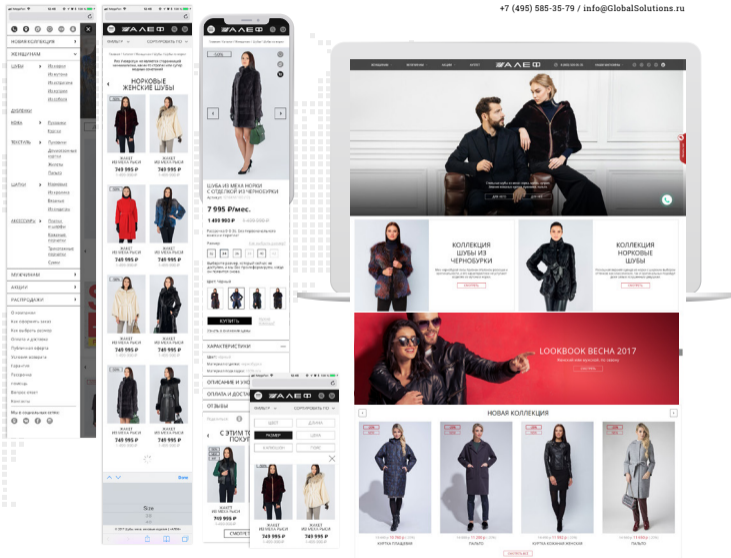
+7 (495) 585-35-79 / info@GlobalSolutions.ru

НОВИНКИ КОЛЛЕКЦИЯ
ЖЕНЩИНАМ
ШУБЫ
ДУБЛЕНКИ
КОЖА
ТЕКСТИЛЬ
ШАПКИ
АКСЕССУАРЫ
МУЖЧИНАМ
АКЦИИ
РАСПРОДАЖА

ФИЛЬТР
СОРТИРОВАТЬ ПО
НОРКОВЫЕ ЖЕНСКИЕ ШУБЫ
ЖАКЕТ ИЗ МЕХА РЫСИ
749 995 ₽

АЛЕФ
ШУБА ИЗ МЕХА НОРКИ С ОТДЕЛКОЙ ИЗ ЧЕРНОБУРКИ
7 995 ₽/мес.
1 499 990 ₽
КУПИТЬ
ХАРАКТЕРИСТИКИ
ОПИСАНИЕ И УХОД
ОПЛАТА И ДОСТАВКА
ОТЗЫВЫ
С ЭТИМ ТОВАРОМ ПОКУПАЮТ
ЦВЕТ
РАЗМЕР
ЖАКЕТ ИЗ МЕХА РЫСИ
749 995 ₽
СМОТРЕТЬ

АЛЕФ
ДЛЯ НЕЁ
ДЛЯ НЕГО
КОЛЛЕКЦИЯ ШУБЫ ИЗ ЧЕРНОБУРКИ
КОЛЛЕКЦИЯ НОРКОВЫЕ ШУБЫ
LOOKBOOK ВЕСНА 2017
НОВАЯ КОЛЛЕКЦИЯ
КУРТКА ПЛАЩЕВКА
ПАЛЬТО
КУРТКА КОЖАНАЯ ЖЕНСКАЯ
ПАЛЬТО